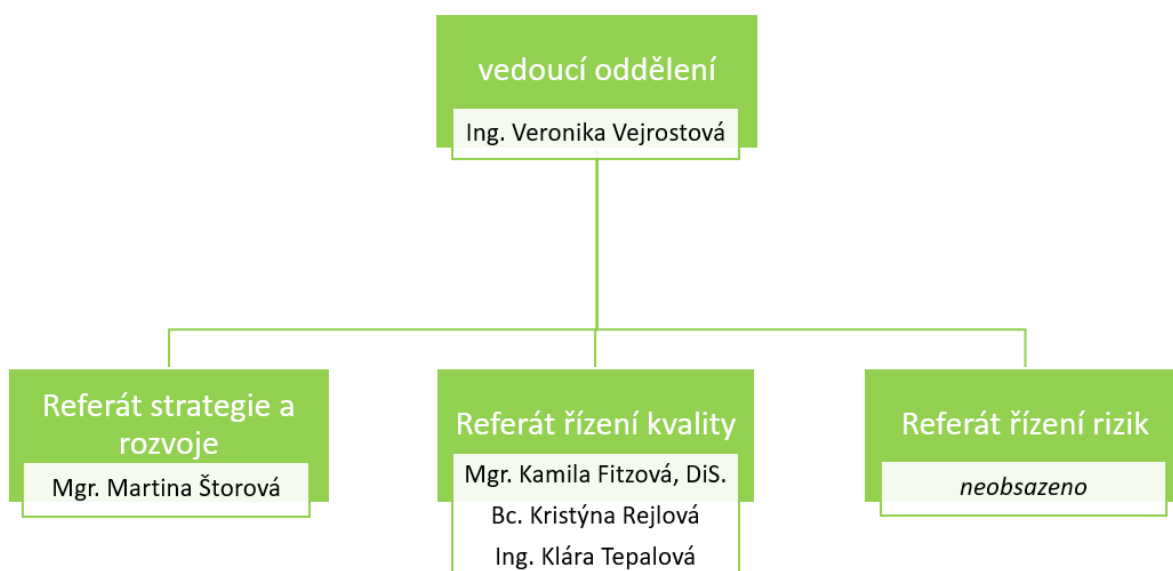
vedoucí oddělení

Ing. Veronika Vejrostová

Referát strategie a rozvoje

Mgr. Martina Štorová

Referát řízení kvality

Mgr. Kamila Fitzová, DiS.

Bc. Kristýna Rejlová

Ing. Klára Tepalová

Referát řízení rizik

*neobsazeno*